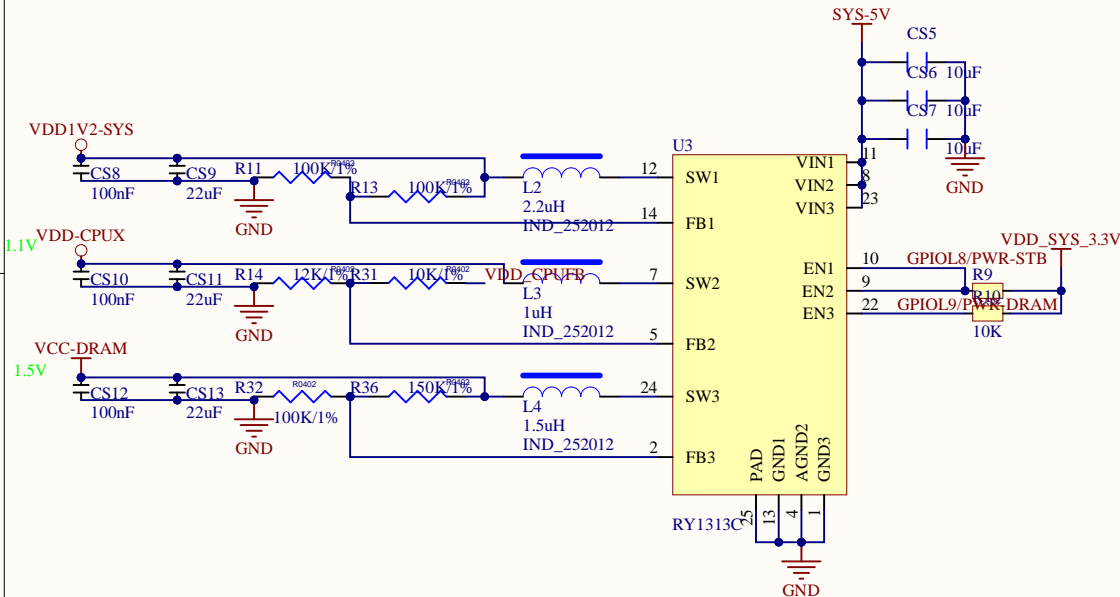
SYS-5V

CS5

CS6 10uF

CS7 10uF

10uF

GND

VDD1V2-SYS

CS8 CS9 R11 100K/1% R0402

R13 100K/1% R0402

100nF 22uF

GND

L2

2.2uH

IND_252012

U3

12 SW1

14 FB1

VIN1 11

VIN2 8

VIN3 23

1.1V VDD-CPUX

CS10 CS11 R14 12K/1% R0402 R31 10K/1% R0402 VDD_CPUFB

100nF 22uF

GND

L3

1uH

IND_252012

7 SW2

5 FB2

EN1 10

EN2 9

EN3 22

VDD_SYS_3.3V

GPIOL8/PWR-STB

R9

R10

GPIOL9/PWR-DRAM

10K

VCC-DRAM

1.5V

CS12 CS13 R32 R0402 R36 150K/1% R0402

100nF 22uF 100K/1%

GND

L4

1.5uH

IND_252012

24 SW3

2 FB3

PAD GND1 AGND2 GND3

RY1313C 25 13 4 1

GND